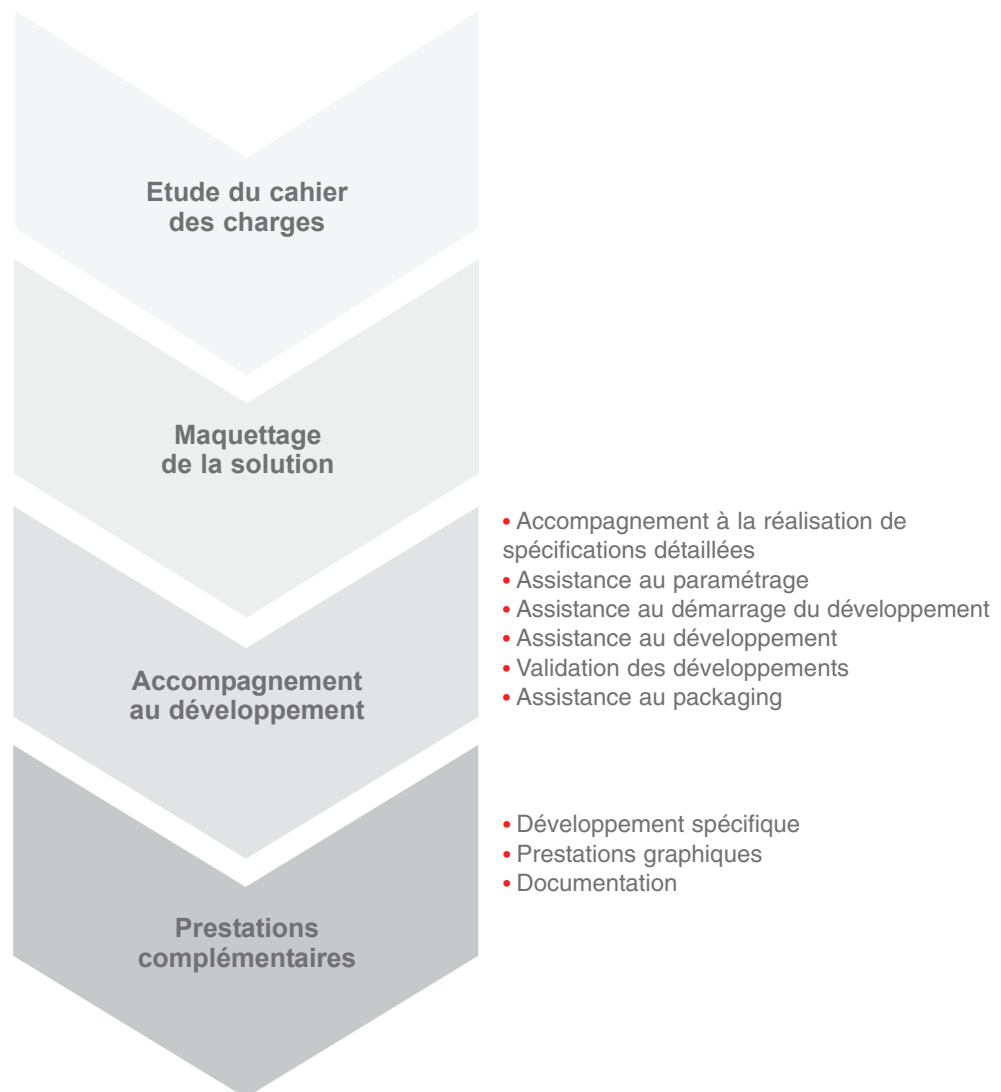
Etude du cahier des charges

Maquettage de la solution

• Accompagnement à la réalisation de spécifications détaillées
• Assistance au paramétrage
• Assistance au démarrage du développement
• Assistance au développement
• Validation des développements
• Assistance au packaging

Accompagnement au développement

• Développement spécifique
• Prestations graphiques
• Documentation

Prestations complémentaires